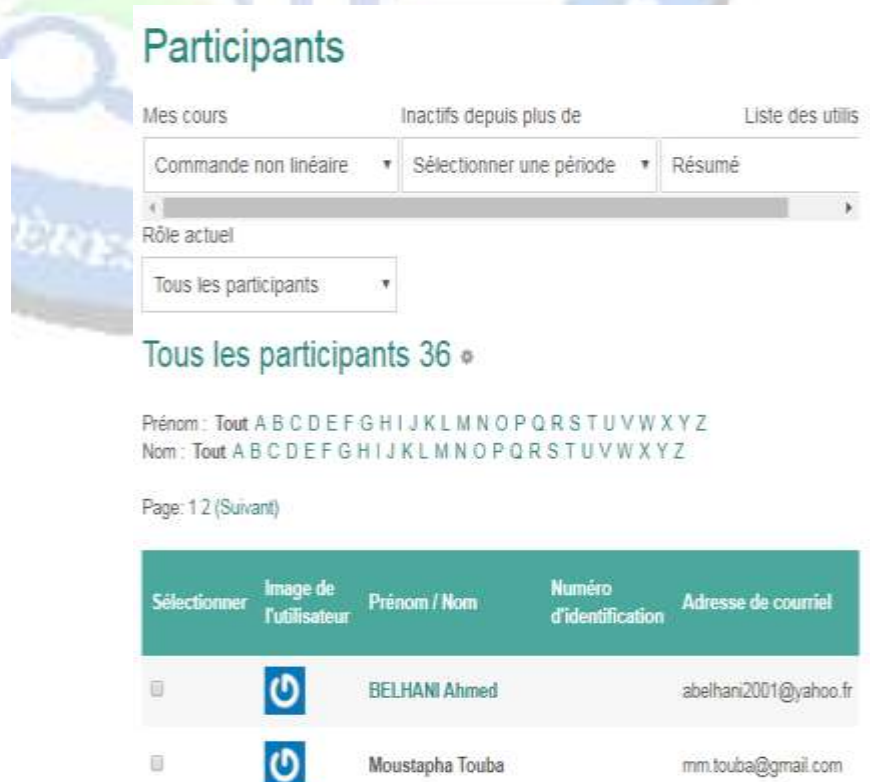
Participants

Mes cours
Commande non linéaire

Inactifs depuis plus de
Sélectionner une période

Liste des utilis
Résumé

Rôle actuel
Tous les participants

Tous les participants 36

Prénom : Tout A B C D E F G H I J K L M N O P Q R S T U V W X Y Z
Nom : Tout A B C D E F G H I J K L M N O P Q R S T U V W X Y Z

Page: 1 2 (Suivant)

| Sélectionner | Image de l'utilisateur | Prénom / Nom | Numéro d'identification | Adresse de courriel |
|---|---|---|---|---|
| | | BELHANI Ahmed | | abelhani2001@yahoo.fr |
| | | Moustapha Touba | | mm.touba@gmail.com |